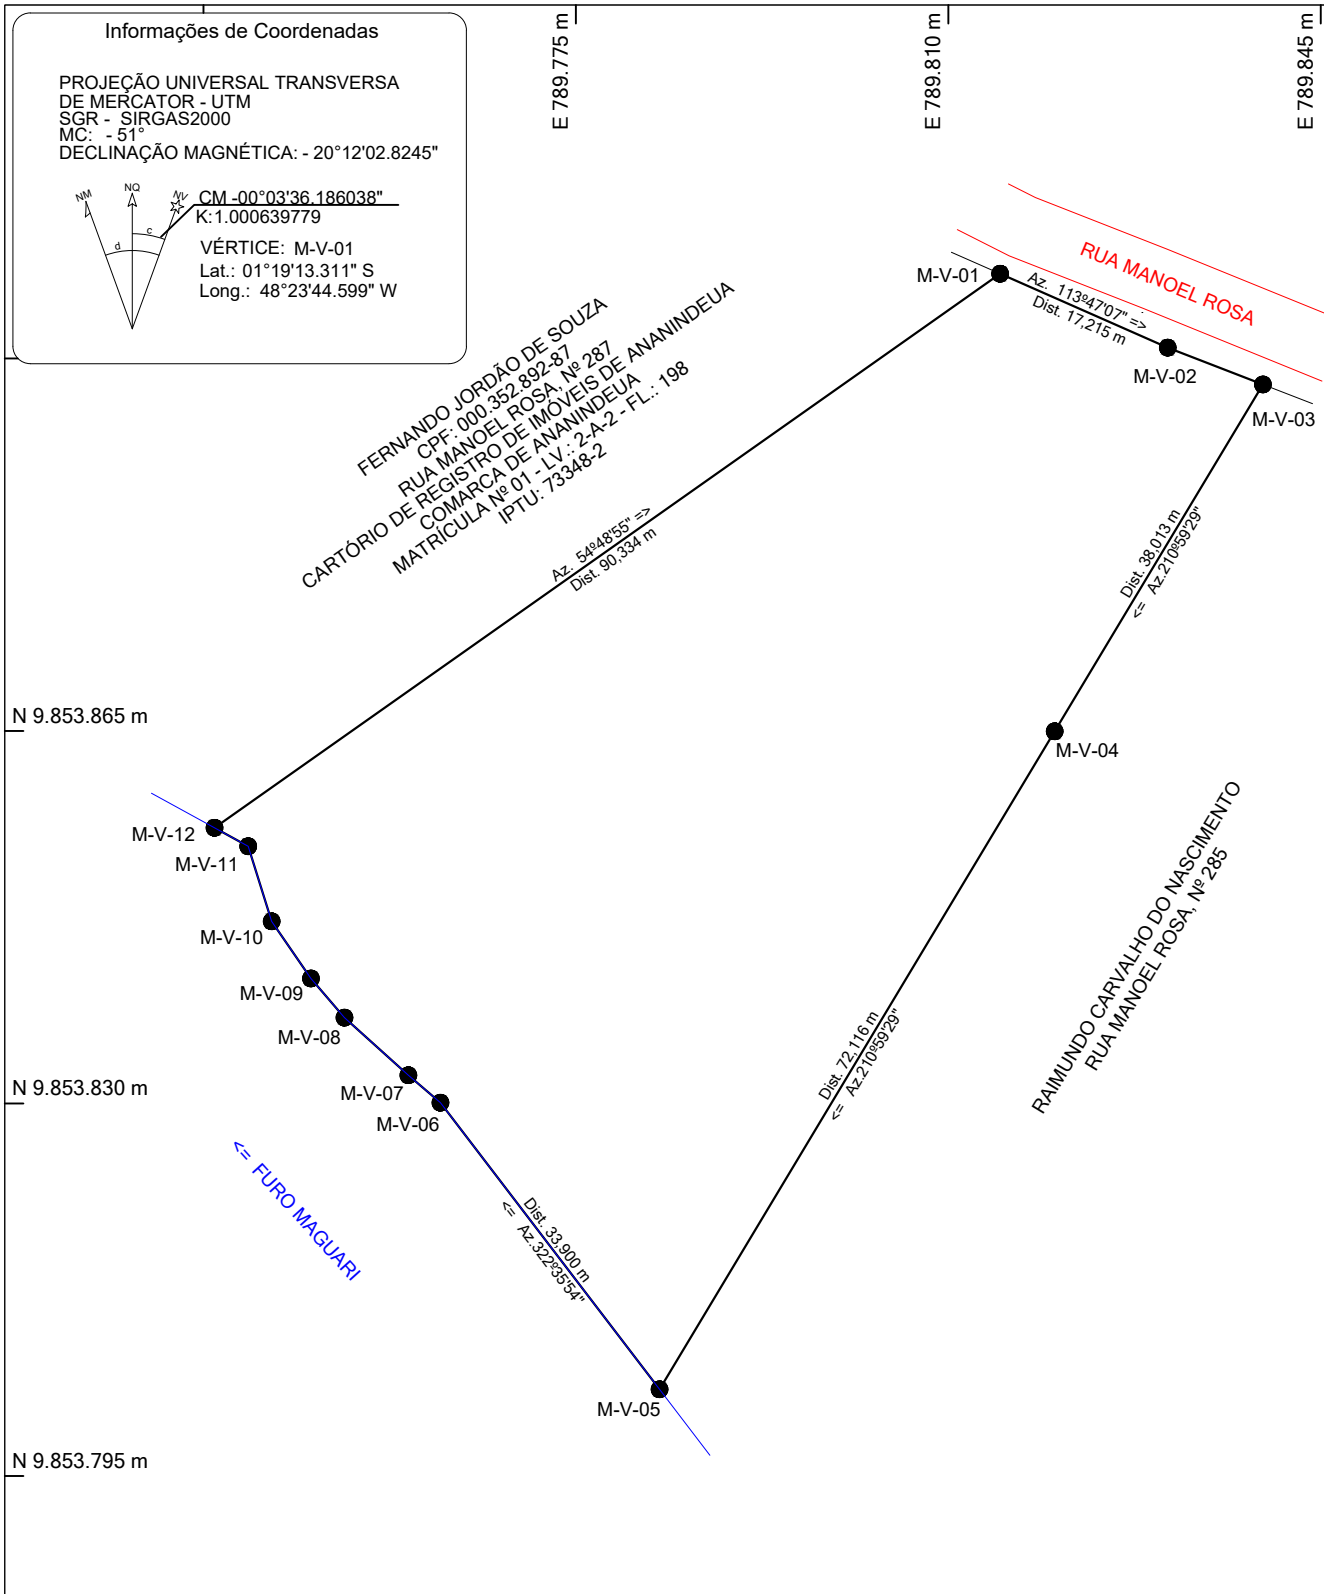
Informações de Coordenadas

PROJEÇÃO UNIVERSAL TRANSVERSA DE MERCATOR - UTM
SGR - SIRGAS2000
MC: - 51°
DECLINAÇÃO MAGNÉTICA: - 20°12'02.8245"

NM NQ NV
d c
CM -00°03'36.186038"
K:1.000639779
VÉRTICE: M-V-01
Lat.: 01°19'13.311" S
Long.: 48°23'44.599" W

E 789.775 m
E 789.810 m
E 789.845 m

RUA MANOEL ROSA

M-V-01
Az. 113º47'07" =>
Dist. 17,215 m
M-V-02
M-V-03

FERNANDO JORDÃO DE SOUZA
CPF: 000.352.892-87
RUA MANOEL ROSA, Nº 287
CARTÓRIO DE REGISTRO DE IMÓVEIS DE ANANINDEUA
COMARCA DE ANANINDEUA
MATRÍCULA Nº 01 - LV.: 2-A-2 - FL.: 198
IPTU: 73348-2

Az. 54º48'55" =>
Dist. 90,334 m

Dist. 38,013 m
<= Az.210º59'29"

N 9.853.865 m

M-V-04

M-V-12
M-V-11
M-V-10
M-V-09
M-V-08
M-V-07
M-V-06

RAIMUNDO CARVALHO DO NASCIMENTO
RUA MANOEL ROSA, Nº 285

Dist. 72,116 m
<= Az.210º59'29"

N 9.853.830 m

<= FURO MAGUARI

Dist. 33,900 m
<= Az.322º35'54"

M-V-05

N 9.853.795 m